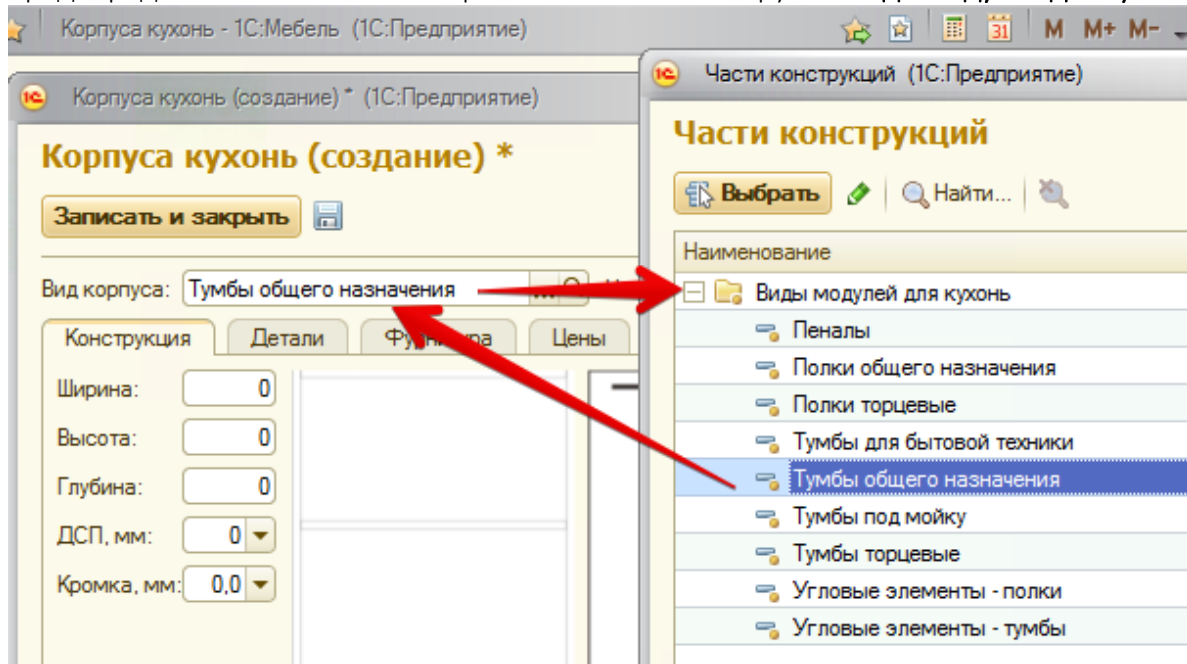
Корпуса кухонь - 1С:Мебель (1С:Предприятие)

M M+ M-

Корпуса кухонь (создание) * (1С:Предприятие)

Корпуса кухонь (создание) *

Записать и закрыть

Вид корпуса: Тумбы общего назначения

Конструкция | Детали | Фу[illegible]ра | Цены

Ширина: 0

Высота: 0

Глубина: 0

ДСП, мм: 0

Кромка, мм: 0,0

Части конструкций (1С:Предприятие)

Части конструкций

Выбрать | Найти...

Наименование

Виды модулей для кухонь

Пеналы

Полки общего назначения

Полки торцевые

Тумбы для бытовой техники

Тумбы общего назначения

Тумбы под мойку

Тумбы торцевые

Угловые элементы - полки

Угловые элементы - тумбы